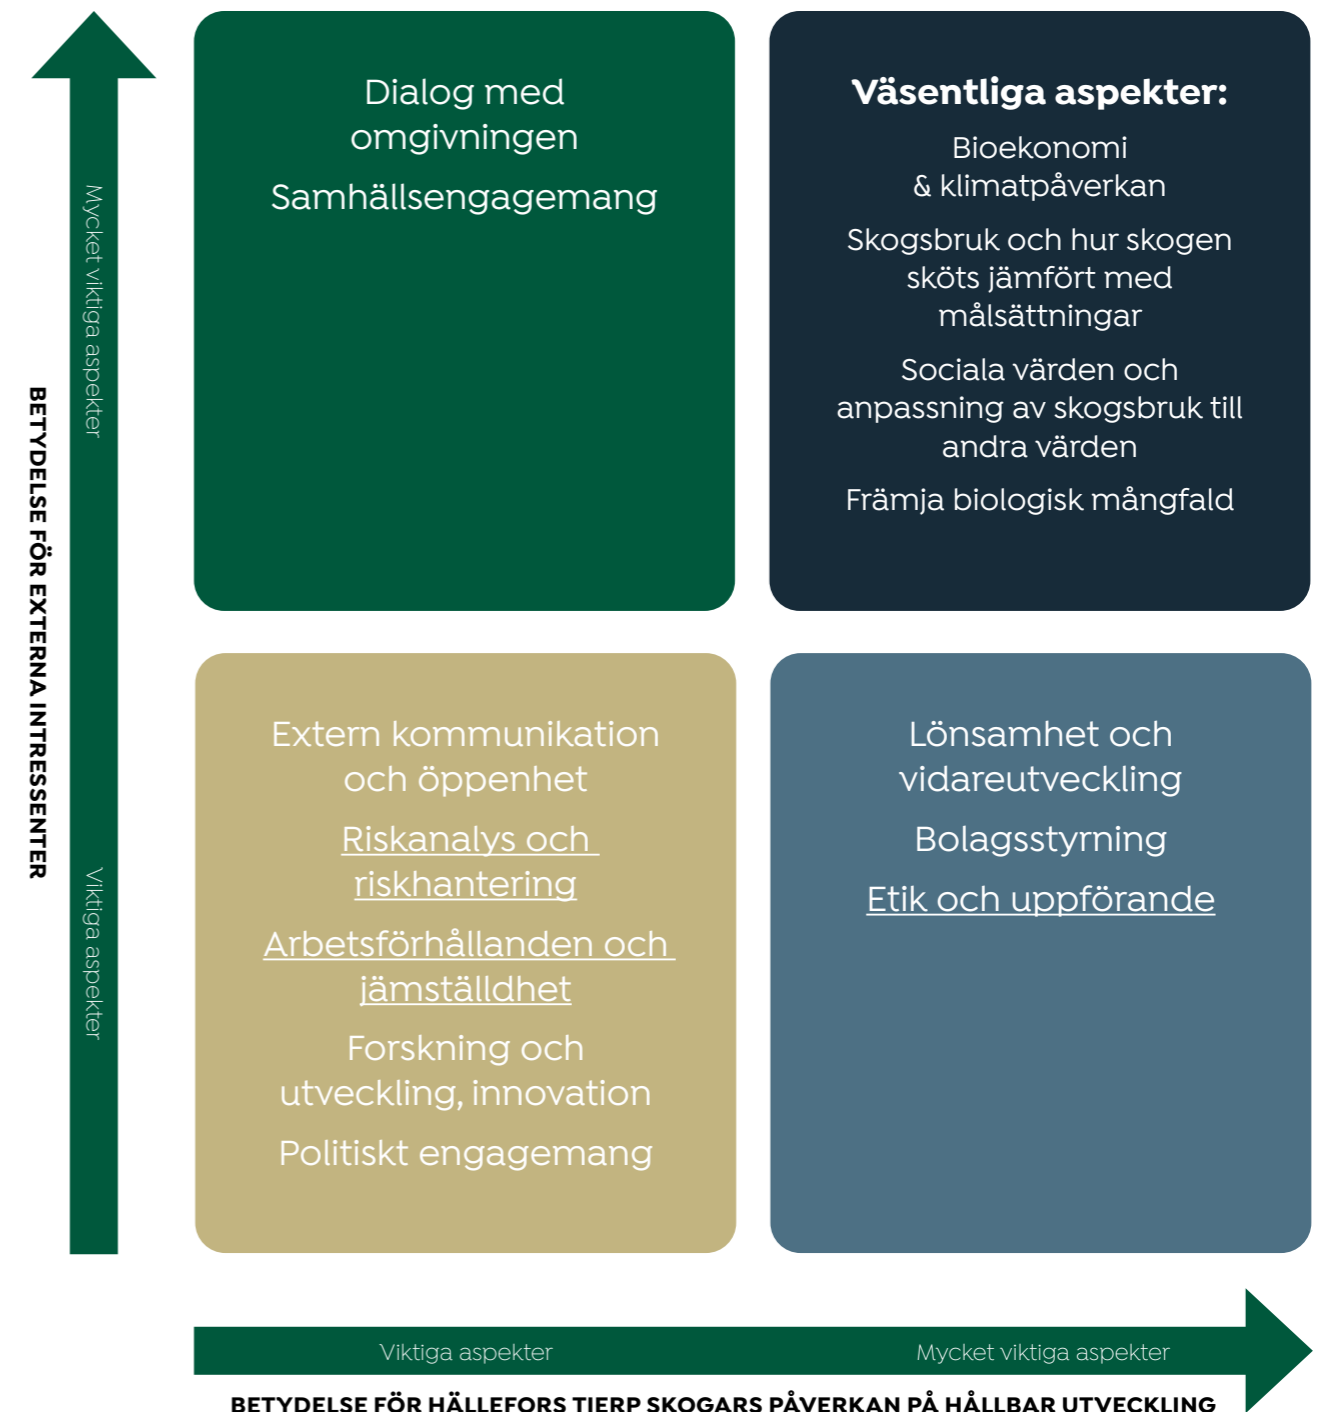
BETYDELSE FÖR EXTERNA INTRESSENTER

Mycket viktiga aspekter

Viktiga aspekter

Dialog med omgivningen

Samhällsengagemang

**Väsentliga aspekter:**

Bioekonomi & klimatpåverkan

Skogsbruk och hur skogen sköts jämfört med målsättningar

Sociala värden och anpassning av skogsbruk till andra värden

Främja biologisk mångfald

Extern kommunikation och öppenhet

Riskanalys och riskhantering

Arbetsförhållanden och jämställdhet

Forskning och utveckling, innovation

Politiskt engagemang

Lönsamhet och vidareutveckling

Bolagsstyrning

Etik och uppförande

Viktiga aspekter

Mycket viktiga aspekter

BETYDELSE FÖR HÄLLEFORS TIERP SKOGARS PÅVERKAN PÅ HÅLLBAR UTVECKLING